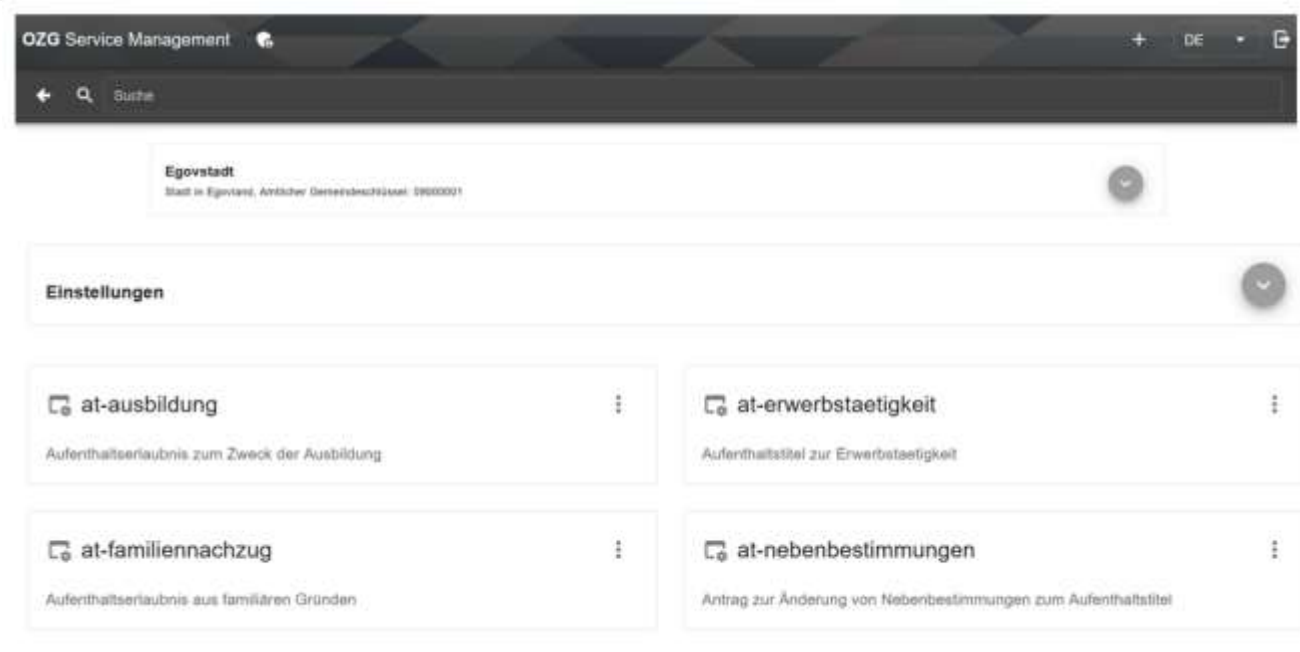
OZG Service Management

+ DE

Suche

Egovstadt
Stadt in Egovland, Amtlicher Gemeindeschlüssel: 09000001

Einstellungen

at-ausbildung
Aufenthaltserlaubnis zum Zweck der Ausbildung

at-erwerbstaetigkeit
Aufenthaltstitel zur Erwerbstaetigkeit

at-familiennachzug
Aufenthaltserlaubnis aus familiären Gründen

at-nebenbestimmungen
Antrag zur Änderung von Nebenbestimmungen zum Aufenthaltstitel